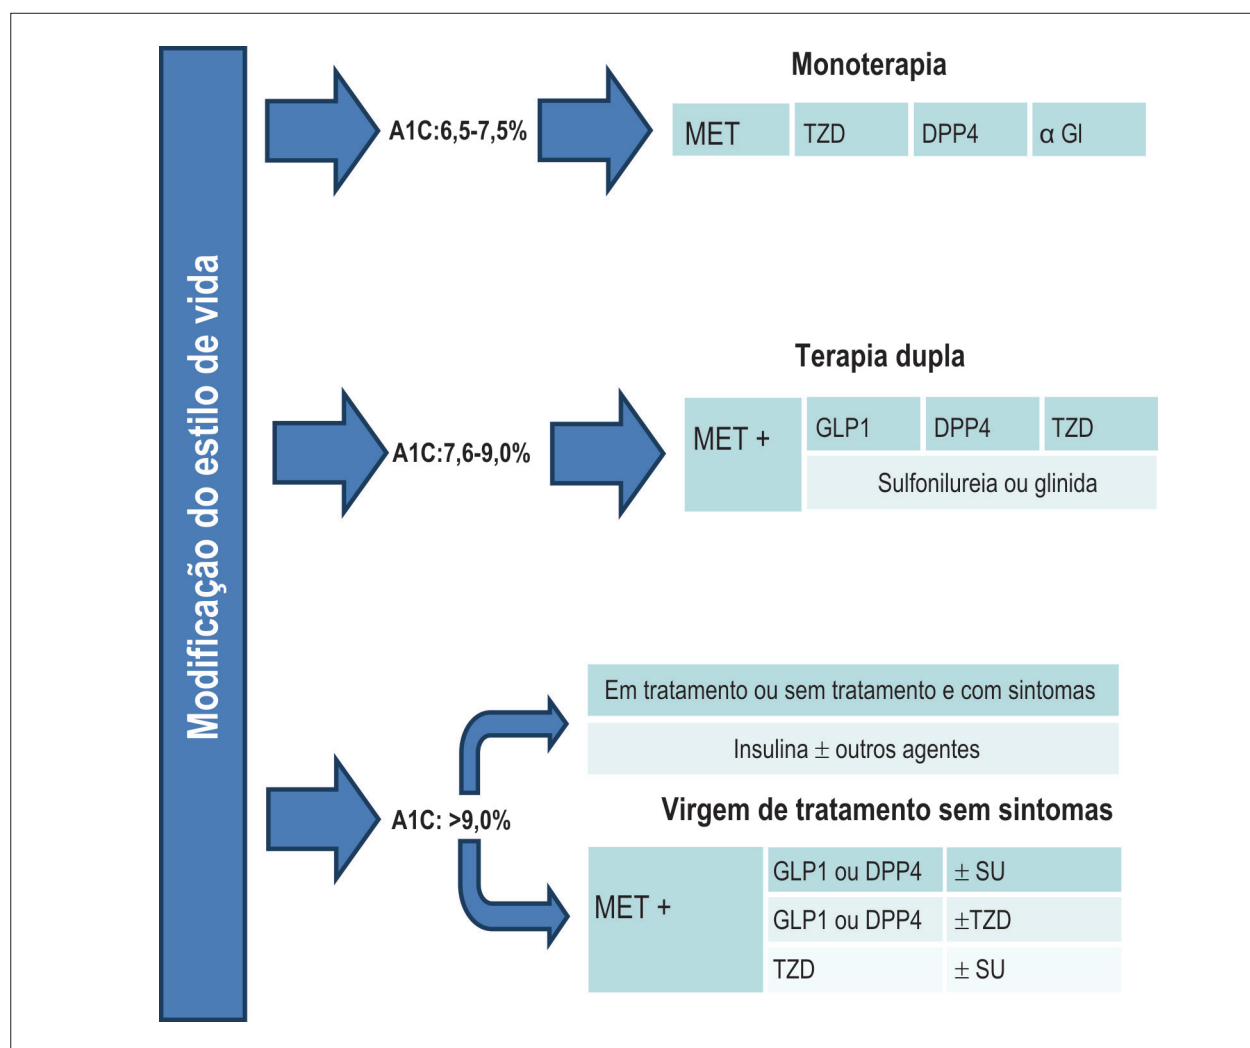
Modificação do estilo de vida

A1C:6,5-7,5%

Monoterapia

| MET | TZD | DPP4 | α GI |
|---|---|---|---|

A1C:7,6-9,0%

Terapia dupla

| MET + | GLP1 | DPP4 | TZD |
|---|---|---|---|
| | Sulfonilureia ou glinida | | |

A1C: >9,0%

Em tratamento ou sem tratamento e com sintomas

Insulina $\pm$ outros agentes

Virgem de tratamento sem sintomas

| MET + | GLP1 ou DPP4 | $\pm$ SU |
|---|---|---|
| | GLP1 ou DPP4 | $\pm$TZD |
| | TZD | $\pm$ SU |